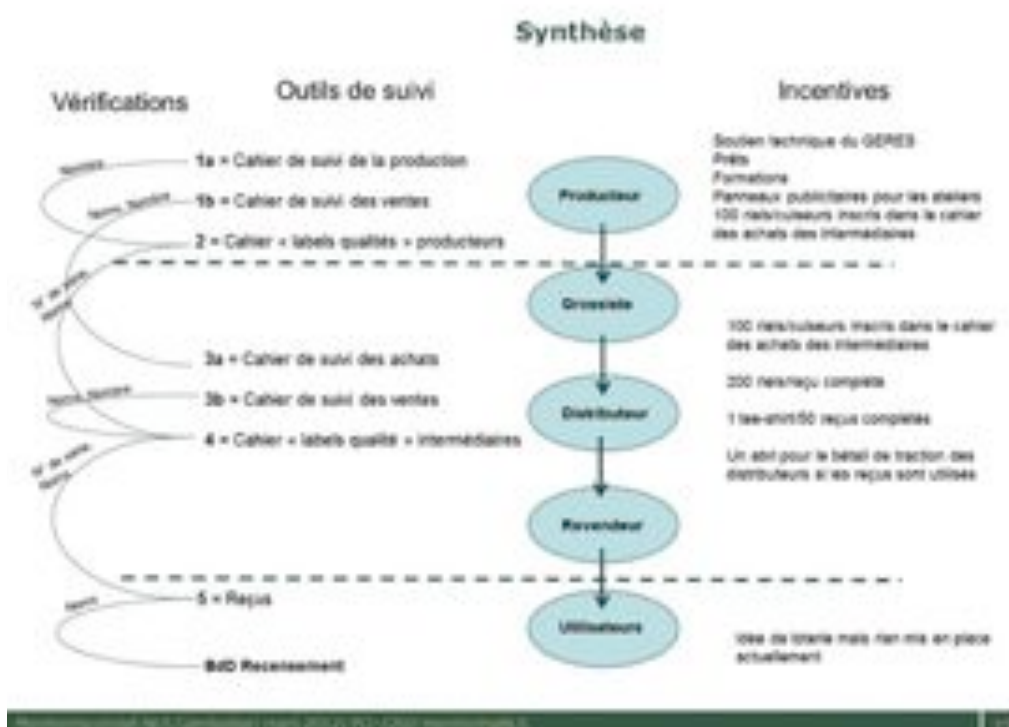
Synthèse

Vérifications

Outils de suivi

Incentives

Nombre

Nomb, Nombre

1a = Cahier de suivi de la production

1b = Cahier de suivi des ventes

2 = Cahier « labels qualités » producteurs

N° de série, Nomb

3a = Cahier de suivi des achats

Nomb, Nombre

3b = Cahier de suivi des ventes

4 = Cahier « labels qualité » intermédiaires

N° de série, Nomb

5 = Reçus

Nomb

BdD Recensement

Producteur

Grossiste

Distributeur

Revendeur

Utilisateurs

Soutien technique du GERES
Prêts
Formations
Panneaux publicitaires pour les ateliers
100 riels/cuiseurs inscrits dans le cahier des achats des intermédiaires

100 riels/cuiseurs inscrits dans le cahier des achats des intermédiaires

200 riels/reçu complété

1 tee-shirt/50 reçus complétés

Un abri pour le bétail de traction des distributeurs si les reçus sont utilisés

Idée de loterie mais rien mis en place actuellement

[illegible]